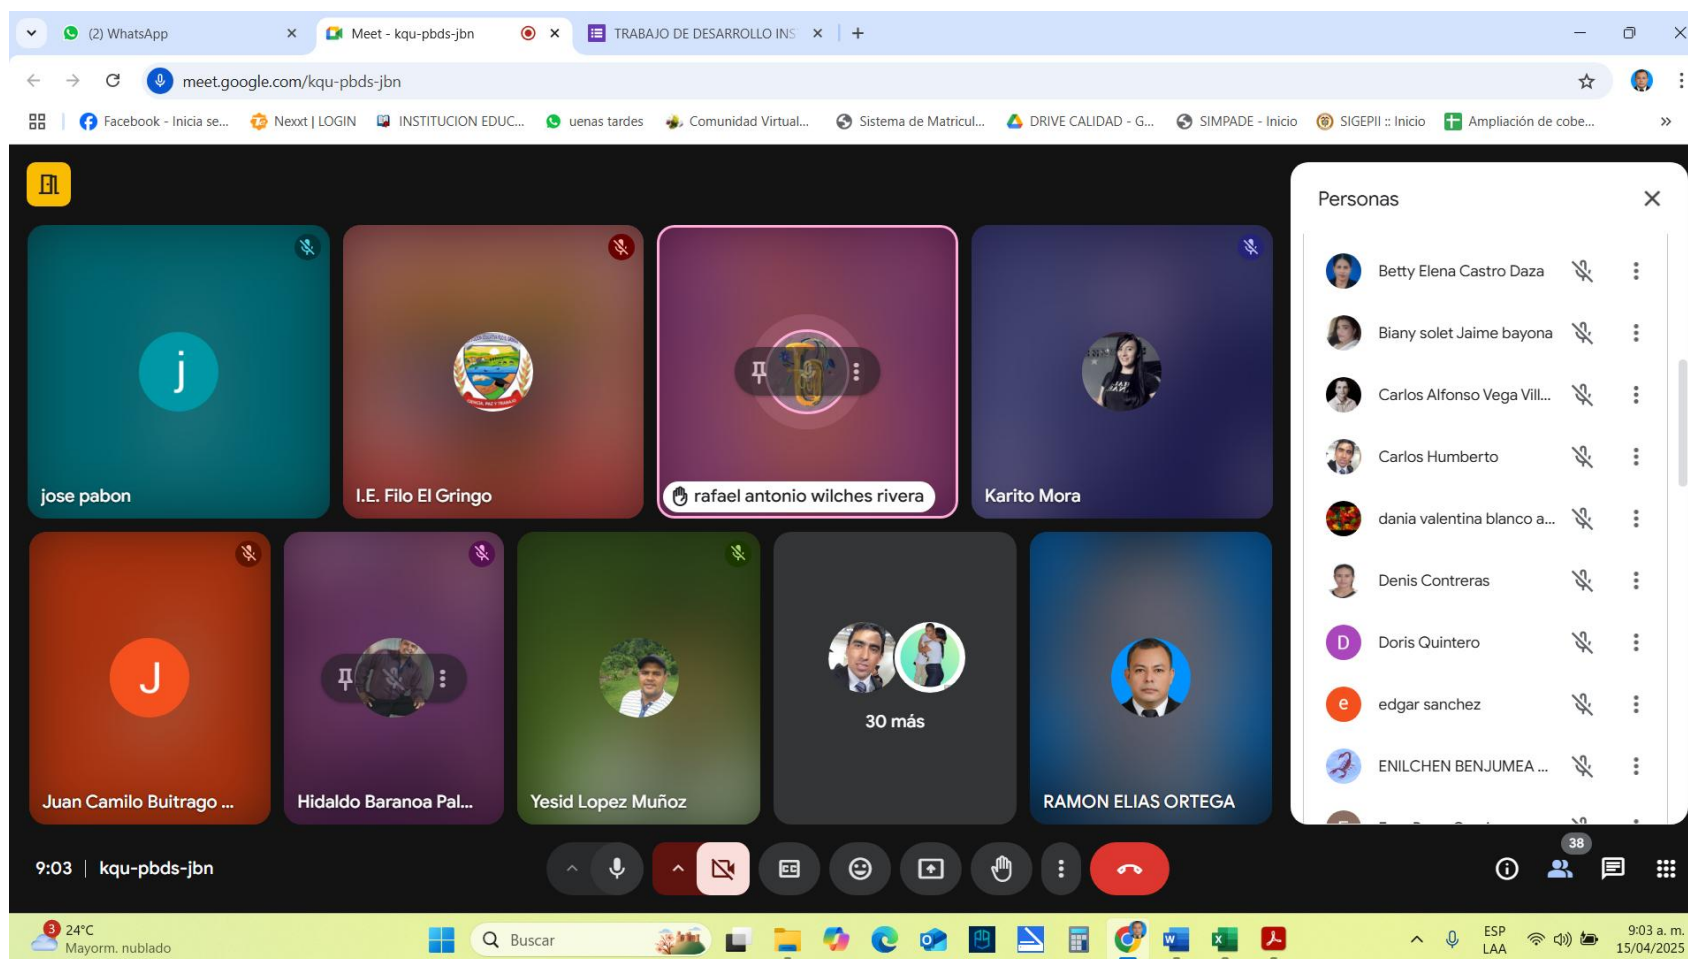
(2) WhatsApp
Meet - kqu-pbds-jbn
TRABAJO DE DESARROLLO INS

meet.google.com/kqu-pbds-jbn

Facebook - Inicia se... Nexxt | LOGIN INSTITUCION EDUC... uenas tardes Comunidad Virtual... Sistema de Matricul... DRIVE CALIDAD - G... SIMPADE - Inicio SIGEPII :: Inicio Ampliación de cobe...

j
jose pabon
I.E. Filo El Gringo
rafael antonio wilches rivera
Karito Mora
J
Juan Camilo Buitrago ...
Hidaldo Baranoa Pal...
Yesid Lopez Muñoz
30 más
RAMON ELIAS ORTEGA

Personas
Betty Elena Castro Daza
Biany solet Jaime bayona
Carlos Alfonso Vega Vill...
Carlos Humberto
dania valentina blanco a...
Denis Contreras
D Doris Quintero
e edgar sanchez
ENILCHEN BENJUMEA ...

9:03 | kqu-pbds-jbn
38

3 24°C
Mayorm. nublado
Buscar
ESP
LAA
9:03 a. m.
15/04/2025